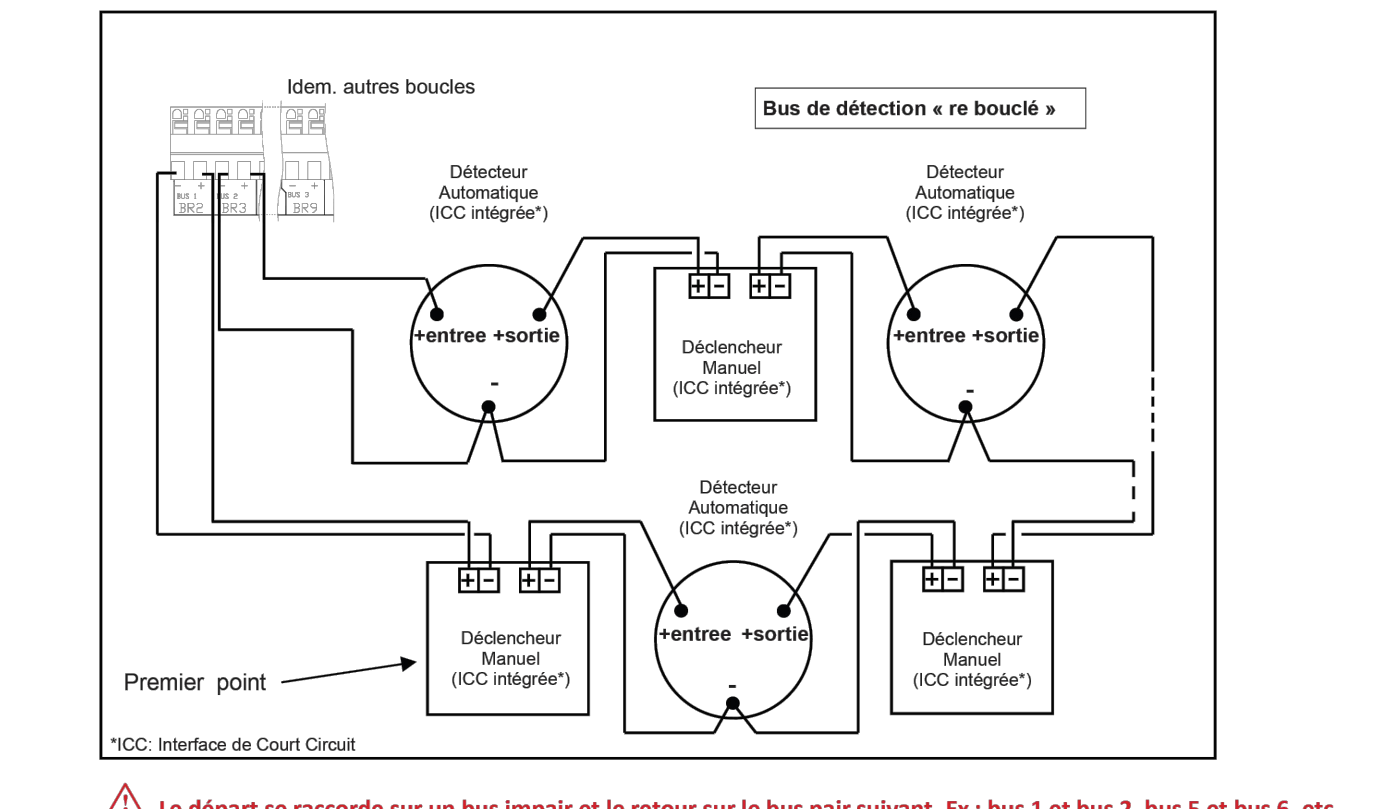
Idem. autres boucles

Bus de détection « re bouclé »

BUS 1 BR2 BUS 2 BR3 BUS 3 BR9

Détecteur Automatique (ICC intégrée*)

+entree +sortie

-

Déclencheur Manuel (ICC intégrée*)

Détecteur Automatique (ICC intégrée*)

+entree +sortie

-

Détecteur Automatique (ICC intégrée*)

Déclencheur Manuel (ICC intégrée*)

+entree +sortie

-

Déclencheur Manuel (ICC intégrée*)

Premier point

*ICC: Interface de Court Circuit

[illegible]